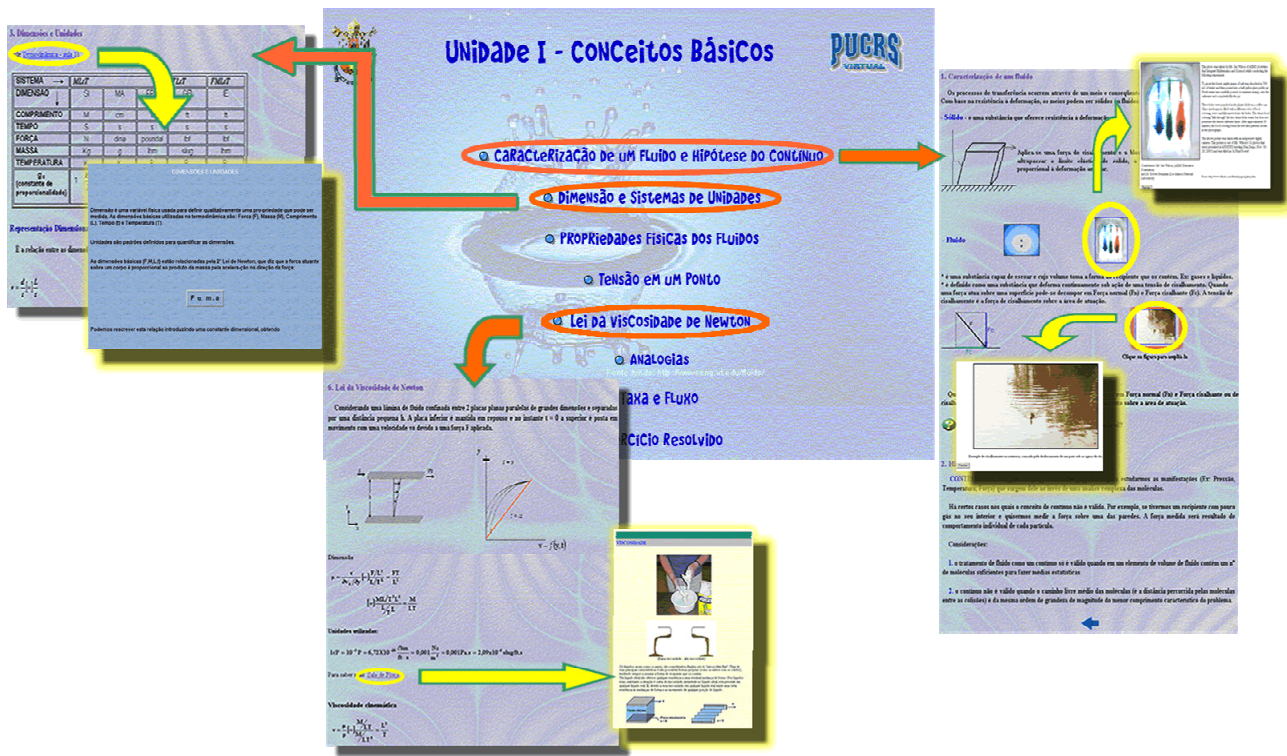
Unidade I - Conceitos Básicos

PUCRS VIRTUAL

Caracterização de um Fluido e Hipótese do Contínuo

Dimensão e Sistemas de Unidades

Propriedades Físicas dos Fluidos

Tensão em um Ponto

Lei da Viscosidade de Newton

Analogias

Taxa e Fluxo

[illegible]rcício Resolvido

3. Dimensões e Unidades

| SISTEMA | MLT | | FLT | | FMLT | |
|---|---|---|---|---|---|---|
| DIMENSÃO | SI | MA | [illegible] | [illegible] | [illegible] | E |
| COMPRIMENTO | M | cm | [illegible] | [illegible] | ft | ft |
| TEMPO | S | s | s | s | s | s |
| FORÇA | N | dina | poundal | lbf | lbf | lbf |
| MASSA | Kg | g | lbm | slug | lbm | lbm |
| TEMPERATURA | | | | | | |
| gc (constante de proporcionalidade) | 1 | | | | | |

DIMENSÕES E UNIDADES

Dimensão é uma variável física usada para definir qualitativamente uma propriedade que pode ser medida. As dimensões básicas utilizadas na termodinâmica são: Força (F), Massa (M), Comprimento (L), Tempo (t) e Temperatura (T).

Unidades são padrões definidos para quantificar as dimensões.

As dimensões básicas (F,M,L,t) estão relacionadas pela 2ª Lei de Newton, que diz que a força atuante sobre um corpo é proporcional ao produto da massa pela aceleração na direção da força:

F α m.a

Podemos reescrever esta relação introduzindo uma constante dimensional, obtendo

Representação Dimensio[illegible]

É a relação entre as dimens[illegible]

1. Caracterização de um fluido

Os processos de transferência ocorrem através de um meio e consequente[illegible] Com base na resistência à deformação, os meios podem ser sólidos ou fluidos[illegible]

Sólido - é uma substância que oferece resistência à deformação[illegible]

Aplica-se uma força de cisalhamento a u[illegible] ultrapassar o limite elástico do sólido, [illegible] proporcional à deformação angular.

Fluido

* é uma substância capaz de escoar e cujo volume toma a forma do recipiente que os contém. Ex: gases e líquidos.
* é definido como uma substância que deforma continuamente sob ação de uma tensão de cisalhamento. Quando uma força atua sobre uma superfície pode-se decompor em Força normal (Fn) e Força cisalhante (Fc). A tensão de cisalhamento é a força de cisalhamento sobre a área de atuação.

Clique na figura para ampliá-la

Qu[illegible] Força normal (Fn) e Força cisalhante ou de cisalh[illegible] sobre a área de atuação.

2. H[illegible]

CONT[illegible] estudarmos as manifestações (Ex: Pressão, Temperatura, Força) que surgem dele ao nível de uma análise complexa das moléculas.

Há certos casos nos quais o conceito de contínuo não é válido. Por exemplo, se tivermos um recipiente com pouco gás no seu interior e quisermos medir a força sobre uma das paredes. A força medida será resultado do comportamento individual de cada partícula.

Considerações:

1. o tratamento de fluido como um contínuo só é válido quando em um elemento de volume de fluido contém um nº de moléculas suficientes para fazer médias estatísticas

2. o contínuo não é válido quando o caminho livre médio das moléculas (é a distância percorrida pelas moléculas entre as colisões) é da mesma ordem de grandeza de magnitude do menor comprimento característico do problema.

Fonte: fluidos.http://www.eng.ufsc.br/fluido/

6. Lei da Viscosidade de Newton

Considerando uma lâmina de fluido confinada entre 2 placas planas paralelas de grandes dimensões e separadas por uma distância pequena h. A placa inferior é mantida em repouso e no instante t = 0 a superior é posta em movimento com uma velocidade vo devido a uma força F aplicada.

$v = f(y,t)$

Dimensão

Unidades utilizadas:

$1cP = 10^{-2}P = 6,72 \times 10^{-4} \frac{lbm}{ft.s} = 0,001 \frac{N.s}{m^2} = 0,001 Pa.s = 2,09 \times 10^{-5} slug/ft.s$

Para saber + Gota de Piche

Viscosidade cinemática

VISCOSIDADE